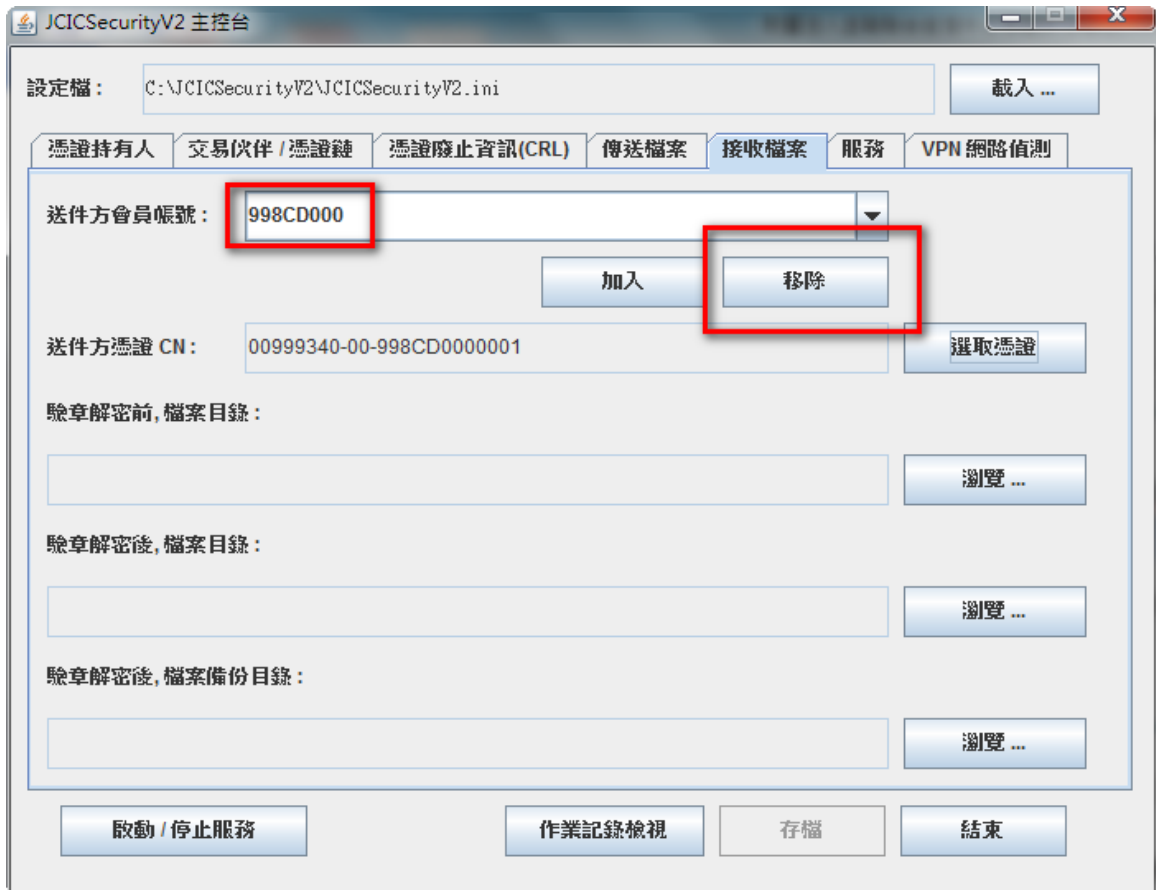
JCICSecurityV2 主控台

設定檔： C:\JCICSecurityV2\JCICSecurityV2.ini 載入 ...

憑證持有人 交易伙伴 / 憑證鏈 憑證廢止資訊(CRL) 傳送檔案 接收檔案 服務 VPN 網路偵測

送件方會員帳號： 998CD000

加入 移除

送件方憑證 CN： 00999340-00-998CD0000001 選取憑證

驗章解密前, 檔案目錄：

瀏覽 ...

驗章解密後, 檔案目錄：

瀏覽 ...

驗章解密後, 檔案備份目錄：

瀏覽 ...

啟動 / 停止服務 作業記錄檢視 存檔 結束